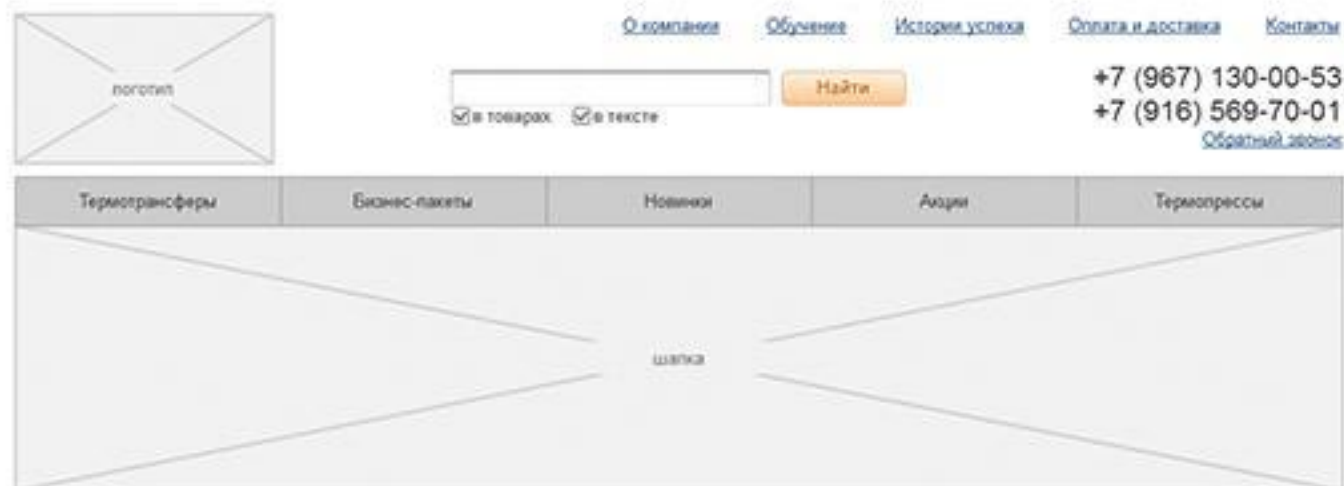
логотип

О компании Обучение Истории успеха Оплата и доставка Контакты

Найти

в товарах в тексте

+7 (967) 130-00-53
+7 (916) 569-70-01
Обратный звонок

| Термотрансферы | Бизнес-пакеты | Новинки | Акции | Термопрессы |
|---|---|---|---|---|

шапка